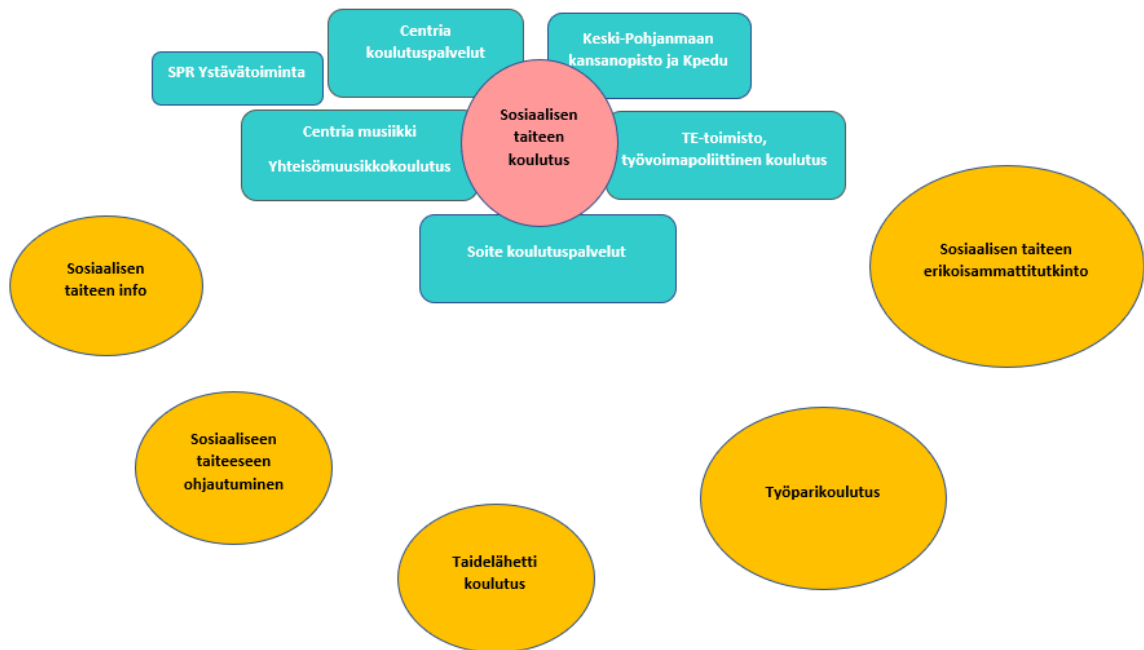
Centria koulutuspalvelut

Keski-Pohjanmaan kansanopisto ja Kpedu

SPR Ystävätoiminta

Centria musiikki

Yhteisömuusikkokoulutus

Sosiaalisen taiteen koulutus

TE-toimisto, työvoimapoliittinen koulutus

Soite koulutuspalvelut

Sosiaalisen taiteen info

Sosiaalisen taiteen erikoisammattitutkinto

Sosiaaliseen taiteeseen ohjautuminen

Työparikoulutus

Taidelähetti koulutus